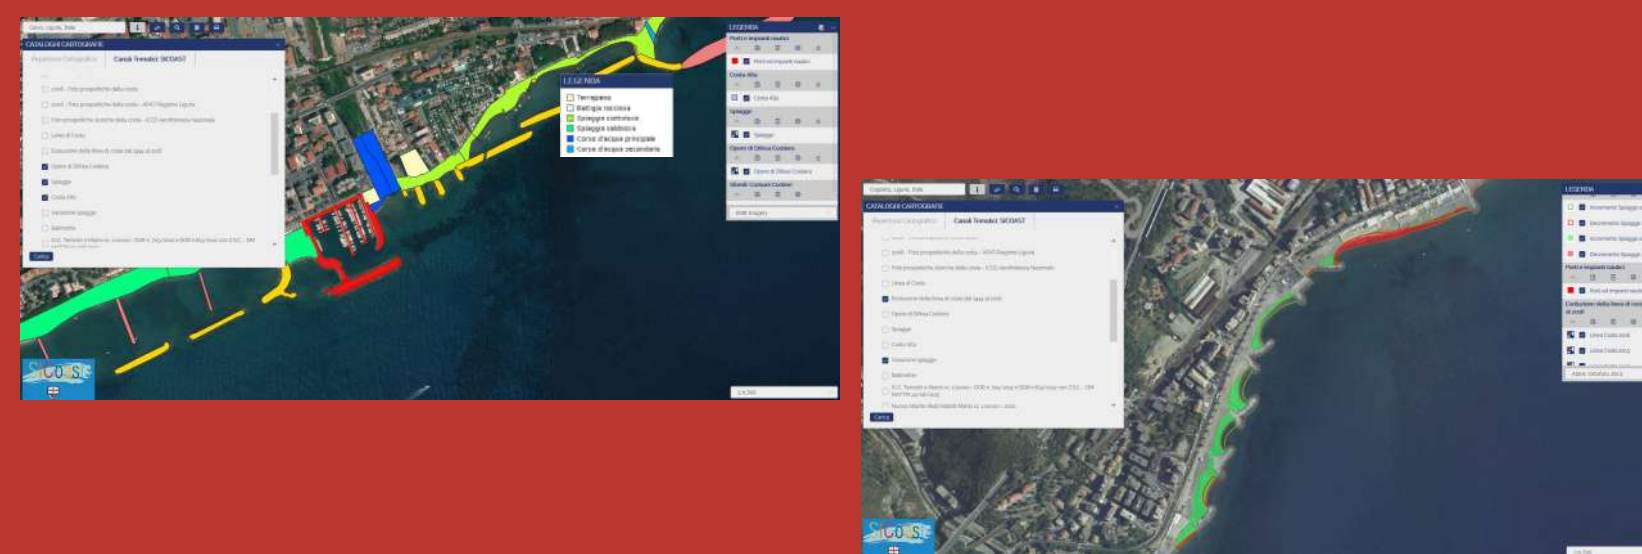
CATALOGHI CARTOGRAFICI

Repertorio Cartografico

Canali Tematici SICOAST

Opere di Difesa Costiera

Spiagge

Costa Alta

Cerca

LEGENDA

Terrapieno

Battigia rocciosa

Spiaggia ciottolosa

Spiaggia sabbiosa

Corso d'acqua principale

Corso d'acqua secondario

LEGENDA

Porti e impianti nautici

Costa Alta

Spiagge

Opere di Difesa Costiera

SiCOAST

CATALOGHI CARTOGRAFICI

Repertorio Cartografico

Canali Tematici SICOAST

Linea di Costa

Evoluzione della linea di costa

Opere di Difesa Costiera

Spiagge

Costa Alta

Variazione spiagge

Cerca

LEGENDA

Porti e impianti nautici

SiCOAST